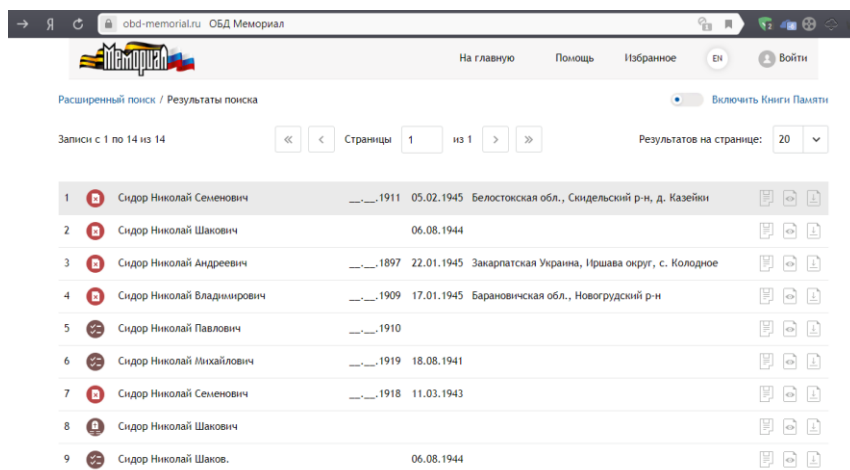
obd-memorial.ru ОБД Мемориал

Мемориал

На главную Помощь Избранное EN Войти

Расширенный поиск / Результаты поиска

Включить Книги Памяти

Записи с 1 по 14 из 14

« < Страницы 1 из 1 > »

Результатов на странице: 20

| | | | | | |
|---|---|---|---|---|---|
| 1 | Сидор Николай Семенович | \_\_.\_\_.1911 | 05.02.1945 | Белостокская обл., Скидельский р-н, д. Казейки |
| 2 | Сидор Николай Шакович | | 06.08.1944 | |
| 3 | Сидор Николай Андреевич | \_\_.\_\_.1897 | 22.01.1945 | Закарпатская Украина, Иршава округ, с. Колодное |
| 4 | Сидор Николай Владимирович | \_\_.\_\_.1909 | 17.01.1945 | Барановичская обл., Новогрудский р-н |
| 5 | Сидор Николай Павлович | \_\_.\_\_.1910 | | |
| 6 | Сидор Николай Михайлович | \_\_.\_\_.1919 | 18.08.1941 | |
| 7 | Сидор Николай Семенович | \_\_.\_\_.1918 | 11.03.1943 | |
| 8 | Сидор Николай Шакович | | | |
| 9 | Сидор Николай Шаков. | | 06.08.1944 | |